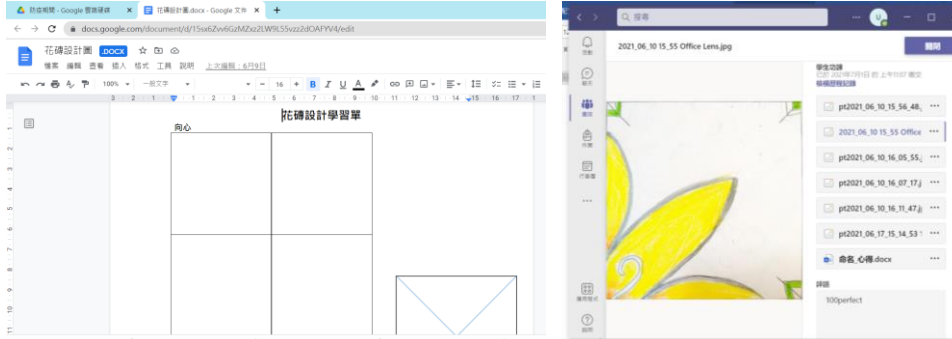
防疫期間 - Google 雲端硬碟 ×
花磚設計圖.docx - Google 文件 ×
+
docs.google.com/document/d/15xx6Zvv6GzMZxz2LW9L55vzz2dOAFYV4/edit
花磚設計圖 .DOCX
檔案 編輯 查看 插入 格式 工具 說明 上次編輯：6月9日
100% 一般文字 16 B I U A
花磚設計學習單
向心

搜尋
2021_06_10 15_55 Office Lens.jpg
關閉
學生功課
已於 2021年7月1日 於 上午10:07 繳交
檢視歷程記錄
pt2021_06_10_15_56_48
2021_06_10 15_55 Office
pt2021_06_10_16_05_55
pt2021_06_10_16_07_17
pt2021_06_10_16_11_47
pt2021_06_17_15_14_53
命名_心得.docx
評語
100perfect
活動
聊天
團隊
作業
行事曆
應用程式
說明